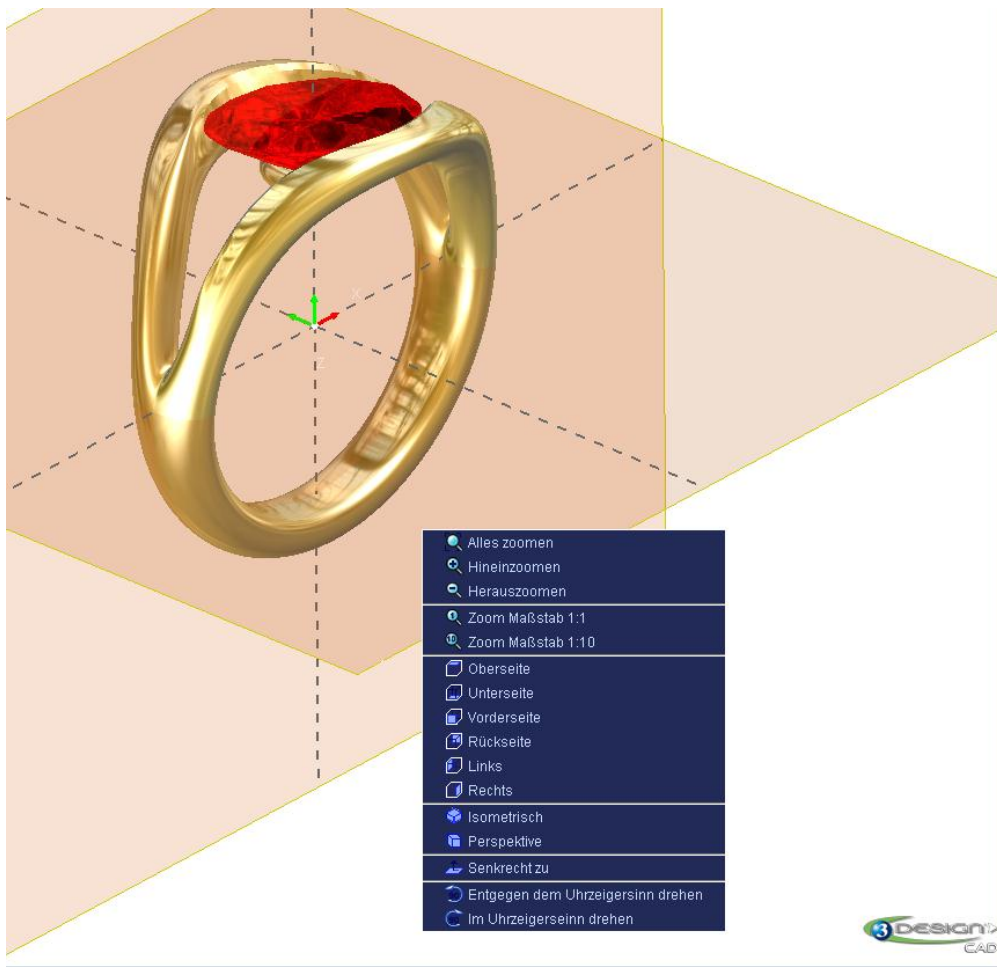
X
Z
Alles zoomen
Hineinzoomen
Herauszoomen
Zoom Maßstab 1:1
Zoom Maßstab 1:10
Oberseite
Unterseite
Vorderseite
Rückseite
Links
Rechts
Isometrisch
Perspektive
Senkrecht zu
Entgegen dem Uhrzeigersinn drehen
Im Uhrzeigerseinn drehen
3 DESIGN
CAD